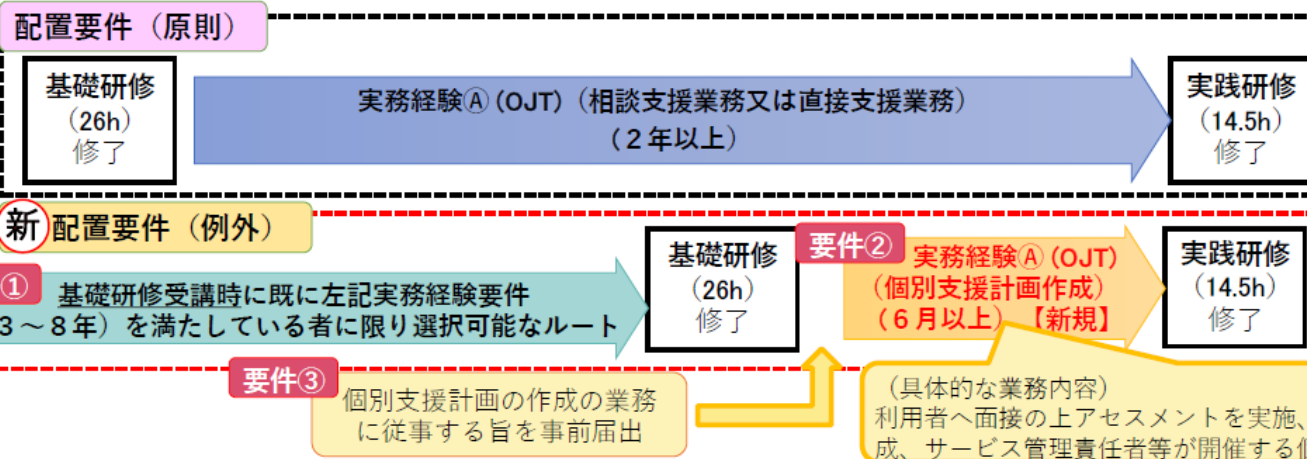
配置要件（原則）

基礎研修
（26h）
修了

実務経験Ⓐ（OJT）（相談支援業務又は直接支援業務）
（２年以上）

実践研修
（14.5h）
修了

新 配置要件（例外）

①
基礎研修受講時に既に左記実務経験要件
３～８年）を満たしている者に限り選択可能なルート

基礎研修
（26h）
修了

要件②
実務経験Ⓐ（OJT）
（個別支援計画作成）
（６月以上）【新規】

実践研修
（14.5h）
修了

要件③
個別支援計画の作成の業務
に従事する旨を事前届出

（具体的な業務内容）
利用者へ面接の上アセスメントを実施、
成、サービス管理責任者等が開催する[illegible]